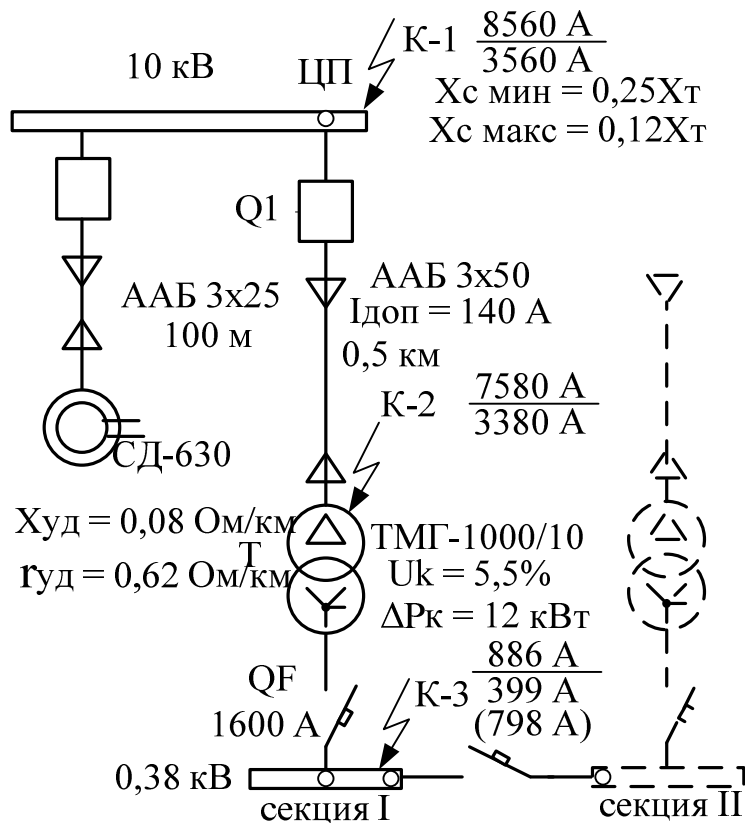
10 кВ

ЦП

К-1 $\frac{8560 \text{ А}}{3560 \text{ А}}$

Хс мин = 0,25Хт

Хс макс = 0,12Хт

Q1

ААБ 3х25
100 м

СД-630

ААБ 3х50
Iдоп = 140 А
0,5 км

К-2 $\frac{7580 \text{ А}}{3380 \text{ А}}$

Худ = 0,08 Ом/км

rуд = 0,62 Ом/км

Т

ТМГ-1000/10
Uk = 5,5%
ΔРк = 12 кВт

QF
1600 А

К-3 $\frac{886 \text{ А}}{399 \text{ А}}$
(798 А)

0,38 кВ

секция I

секция II